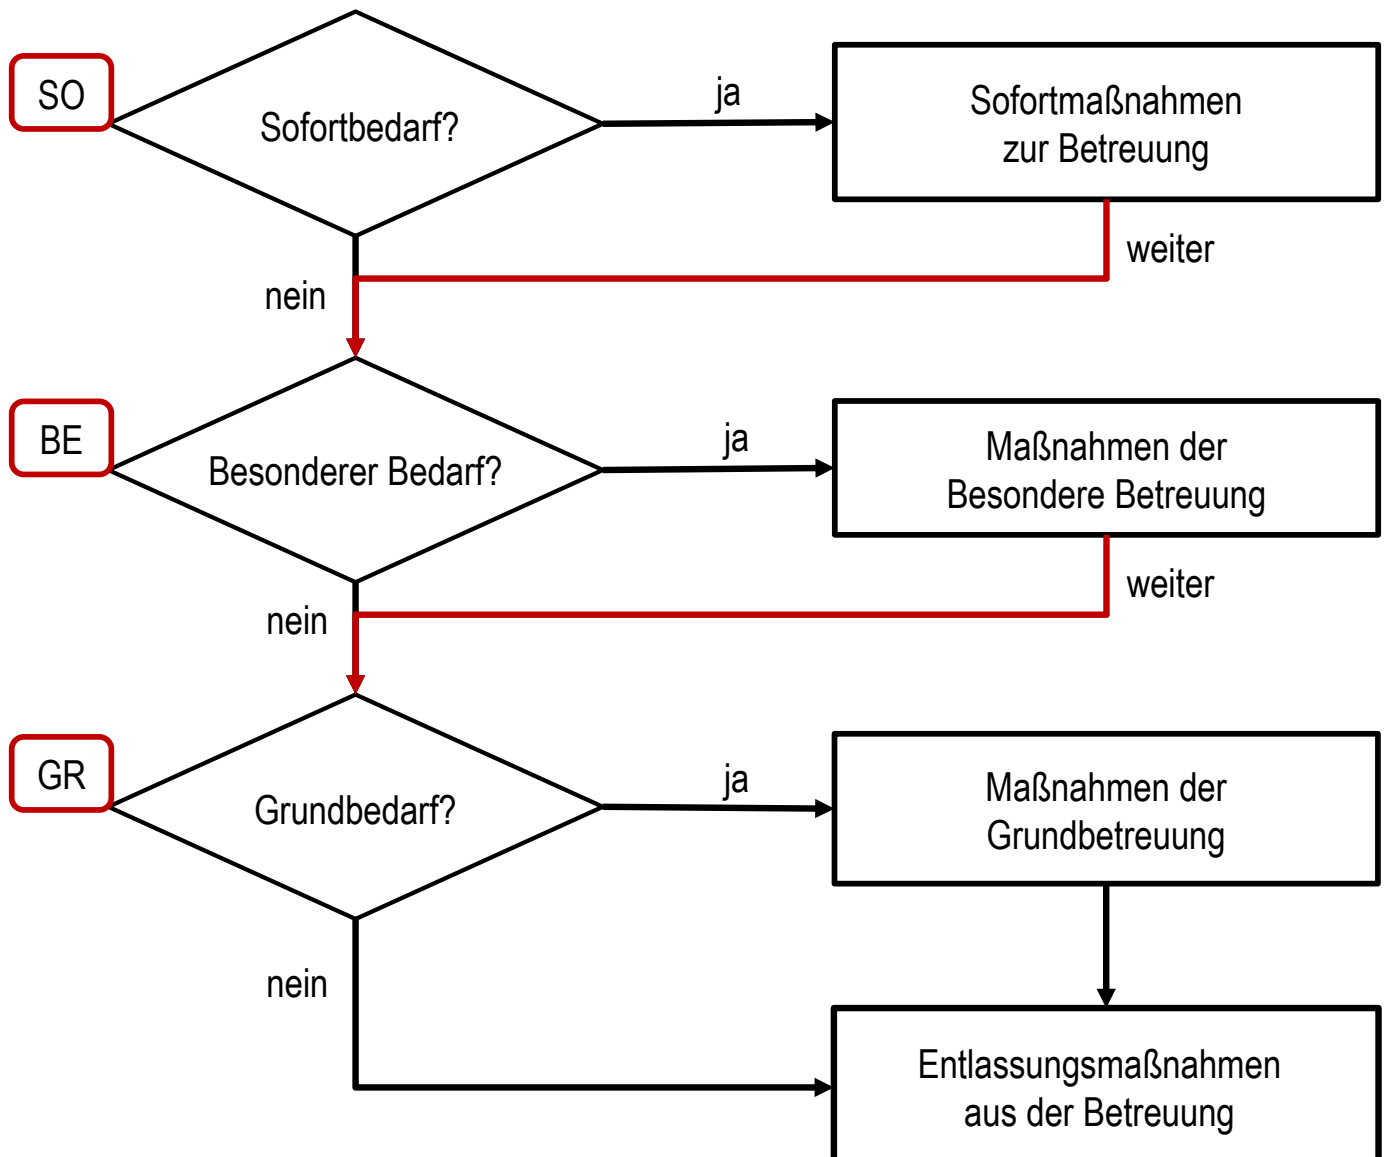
SO

Sofortbedarf?

ja

Sofortmaßnahmen zur Betreuung

weiter

nein

BE

Besonderer Bedarf?

ja

Maßnahmen der Besondere Betreuung

weiter

nein

GR

Grundbedarf?

ja

Maßnahmen der Grundbetreuung

nein

Entlassungsmaßnahmen aus der Betreuung